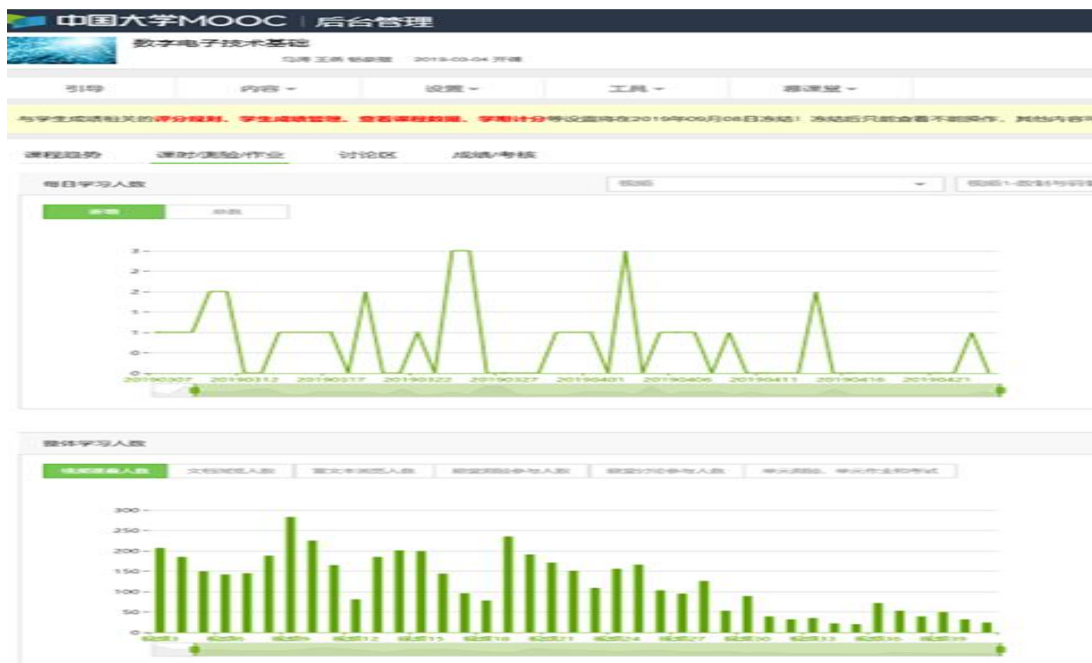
中国大学MOOC | 后台管理

数字电子技术基础

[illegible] 2019-03-04 开课

引导 | 内容 ▾ | 设置 ▾ | 工具 ▾ | 慕课堂 ▾

与学生成绩相关的评分规则、学生成绩管理、查看课程数据、学期计分等设置将在2019年06月08日冻结！冻结后只能查看不能操作，其他内容可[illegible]

课程趋势 | 课时/测验/作业 | 讨论区 | 成绩/考核

每日学习人数

视频 ▾ | 视频1-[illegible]

新增 | 总数

3
2
2
1
1
0
0

20190307 20190312 20190317 20190322 20190327 20190401 20190406 20190411 20190416 20190421

整体学习人数

视频观看人数 | 文档浏览人数 | 富文本浏览人数 | 随堂测验参与人数 | 随堂讨论参与人数 | 单元测验、单元作业和考试

300
250
200
150
100
50
0

视频3 视频6 视频9 视频12 视频15 视频18 视频21 视频24 视频27 视频30 视频33 视频36 视频39